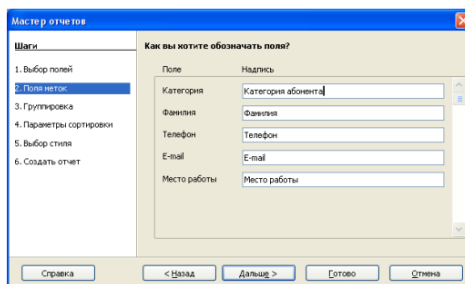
Мастер отчетов

Шаги

1. Выбор полей
2. Поля меток
3. Группировка
4. Параметры сортировки
5. Выбор стиля
6. Создать отчет

Как вы хотите обозначать поля?

| Поле | Надпись |
|---|---|
| Категория | Категория абонента |
| Фамилия | Фамилия |
| Телефон | Телефон |
| E-mail | E-mail |
| Место работы | Место работы |

Справка
< Назад
Дальше >
Готово
Отмена